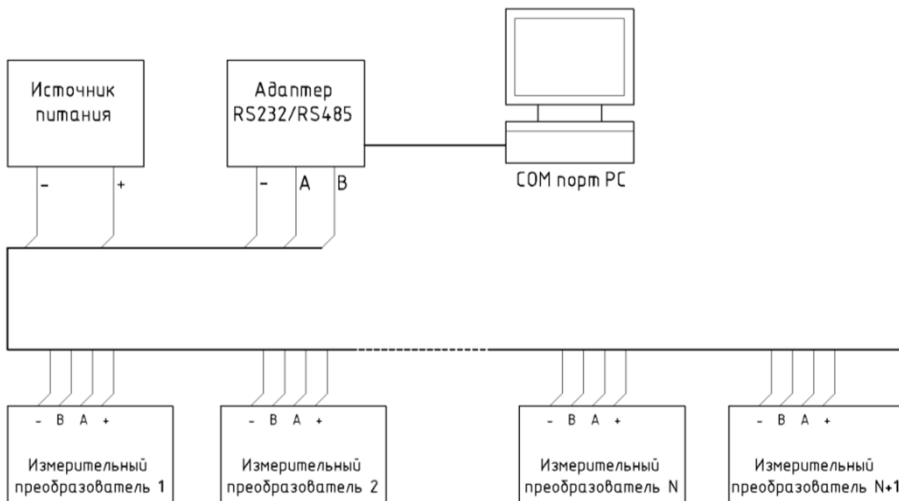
Источник питания

-

+

Адаптер RS232/RS485

-

A

B

COM порт PC

- B A +

Измерительный преобразователь 1

- B A +

Измерительный преобразователь 2

- B A +

Измерительный преобразователь N

- B A +

Измерительный преобразователь N+1